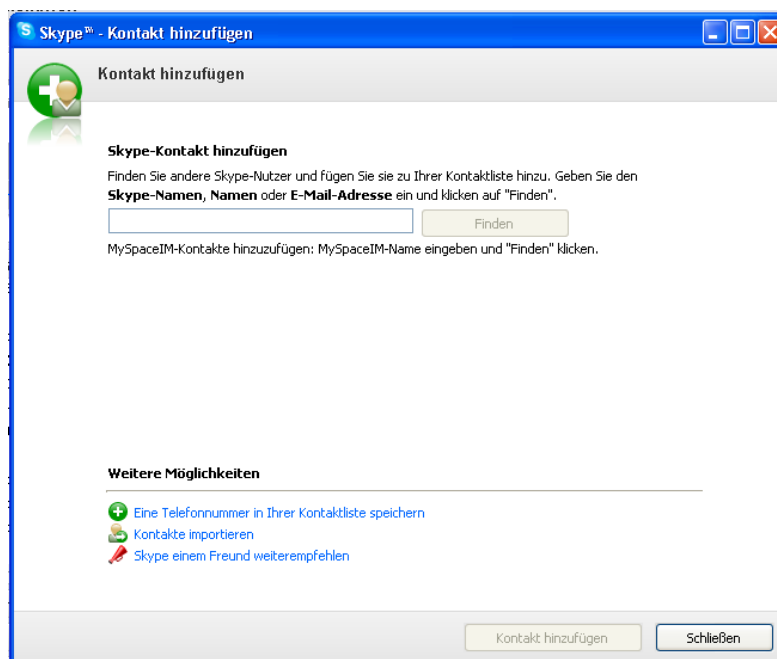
Skype™ - Kontakt hinzufügen

Kontakt hinzufügen

Skype-Kontakt hinzufügen

Finden Sie andere Skype-Nutzer und fügen Sie sie zu Ihrer Kontaktliste hinzu. Geben Sie den Skype-Namen, Namen oder E-Mail-Adresse ein und klicken auf "Finden".

Finden

MySpaceIM-Kontakte hinzuzufügen: MySpaceIM-Name eingeben und "Finden" klicken.

Weitere Möglichkeiten

Eine Telefonnummer in Ihrer Kontaktliste speichern

Kontakte importieren

Skype einem Freund weiterempfehlen

Kontakt hinzufügen

Schließen